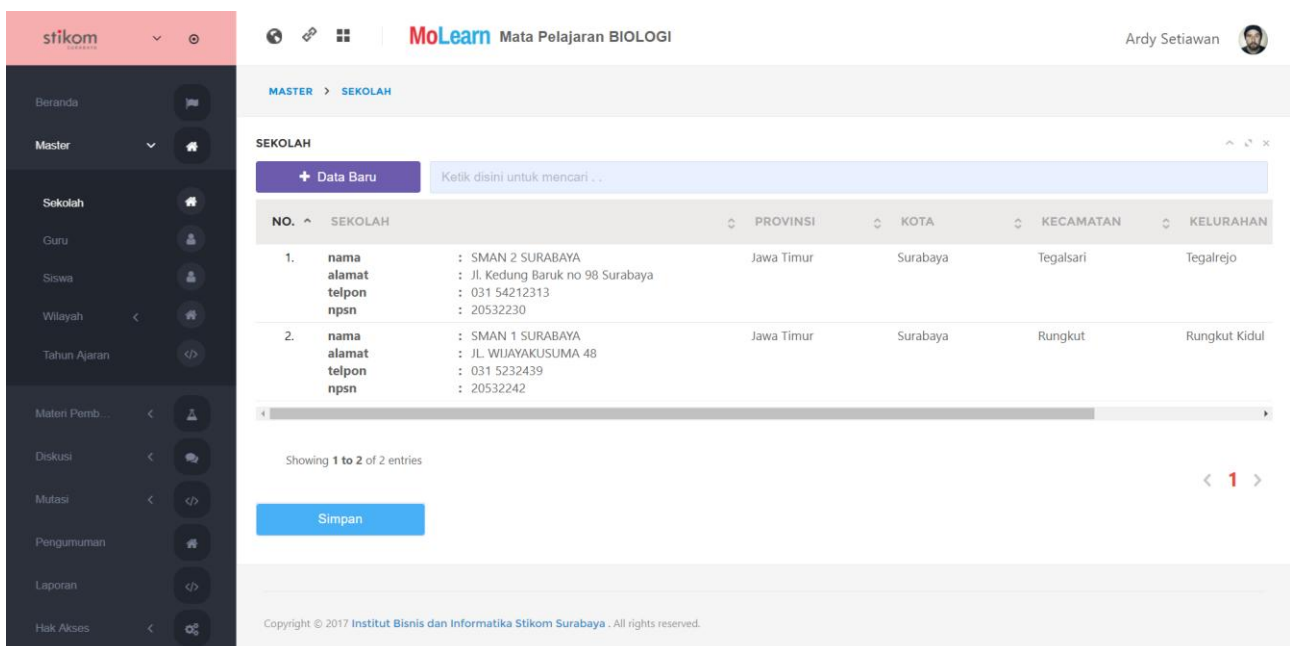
stikom SURABAYA

Beranda
Master
Sekolah
Guru
Siswa
Wilayah
Tahun Ajaran
Materi Pemb...
Diskusi
Mutasi
Pengumuman
Laporan
Hak Akses

MoLearn Mata Pelajaran BIOLOGI

Ardy Setiawan

MASTER > SEKOLAH

SEKOLAH

+ Data Baru

Ketik disini untuk mencari . .

| NO. | SEKOLAH | | PROVINSI | KOTA | KECAMATAN | KELURAHAN |
|---|---|---|---|---|---|---|
| 1. | nama<br>alamat<br>telpon<br>npsn | : SMAN 2 SURABAYA<br>: Jl. Kedung Baruk no 98 Surabaya<br>: 031 54212313<br>: 20532230 | Jawa Timur | Surabaya | Tegalsari | Tegalrejo |
| 2. | nama<br>alamat<br>telpon<br>npsn | : SMAN 1 SURABAYA<br>: JL. WIJAYAKUSUMA 48<br>: 031 5232439<br>: 20532242 | Jawa Timur | Surabaya | Rungkut | Rungkut Kidul |

Showing 1 to 2 of 2 entries

< 1 >

Simpan

Copyright © 2017 Institut Bisnis dan Informatika Stikom Surabaya . All rights reserved.